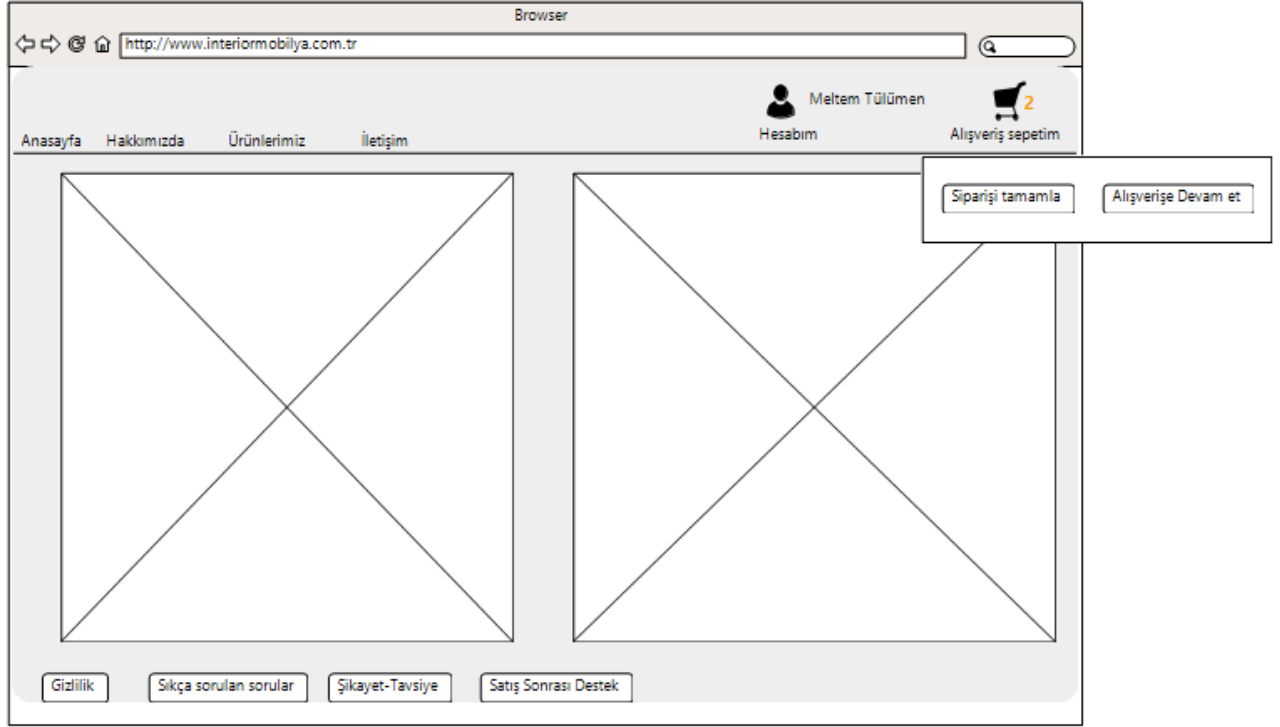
Browser

http://www.interiormobilya.com.tr

Meltem Tülümen

Hesabım

2

Alışveriş sepetim

Anasayfa Hakkımızda Ürünlerimiz İletişim

Siparişi tamamla

Alışverişe Devam et

Gizlilik

Sıkça sorulan sorular

Şikayet-Tavsiye

Satış Sonrası Destek